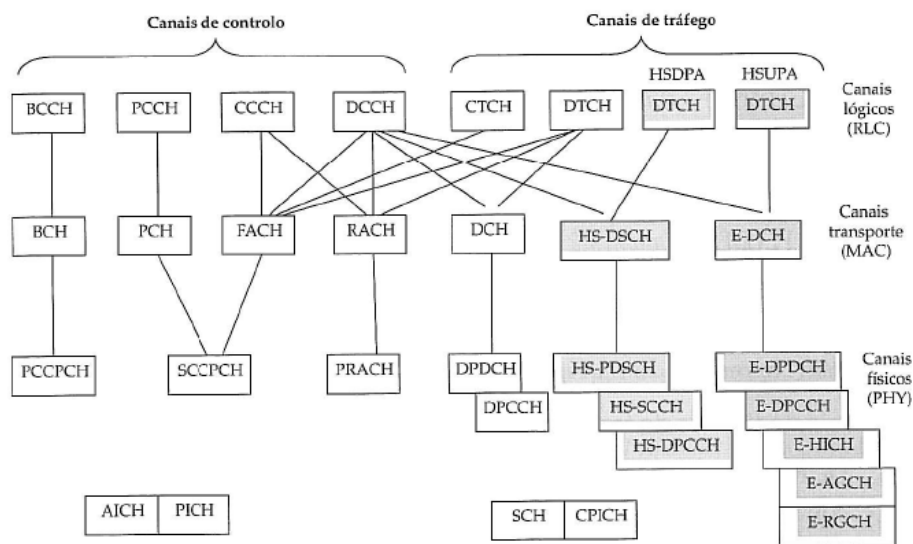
Canais de controlo

Canais de tráfego

HSDPA

HSUPA

Canais lógicos (RLC)

BCCH

PCCH

CCCH

DCCH

CTCH

DTCH

DTCH

DTCH

Canais transporte (MAC)

BCH

PCH

FACH

RACH

DCH

HS-DSCH

E-DCH

Canais físicos (PHY)

PCCPCH

SCCPCH

PRACH

DPDCH

DPCCH

HS-PDSCH

HS-SCCH

HS-DPCCH

E-DPDCH

E-DPCCH

E-HICH

E-AGCH

E-RGCH

AICH

PICH

SCH

CPICH